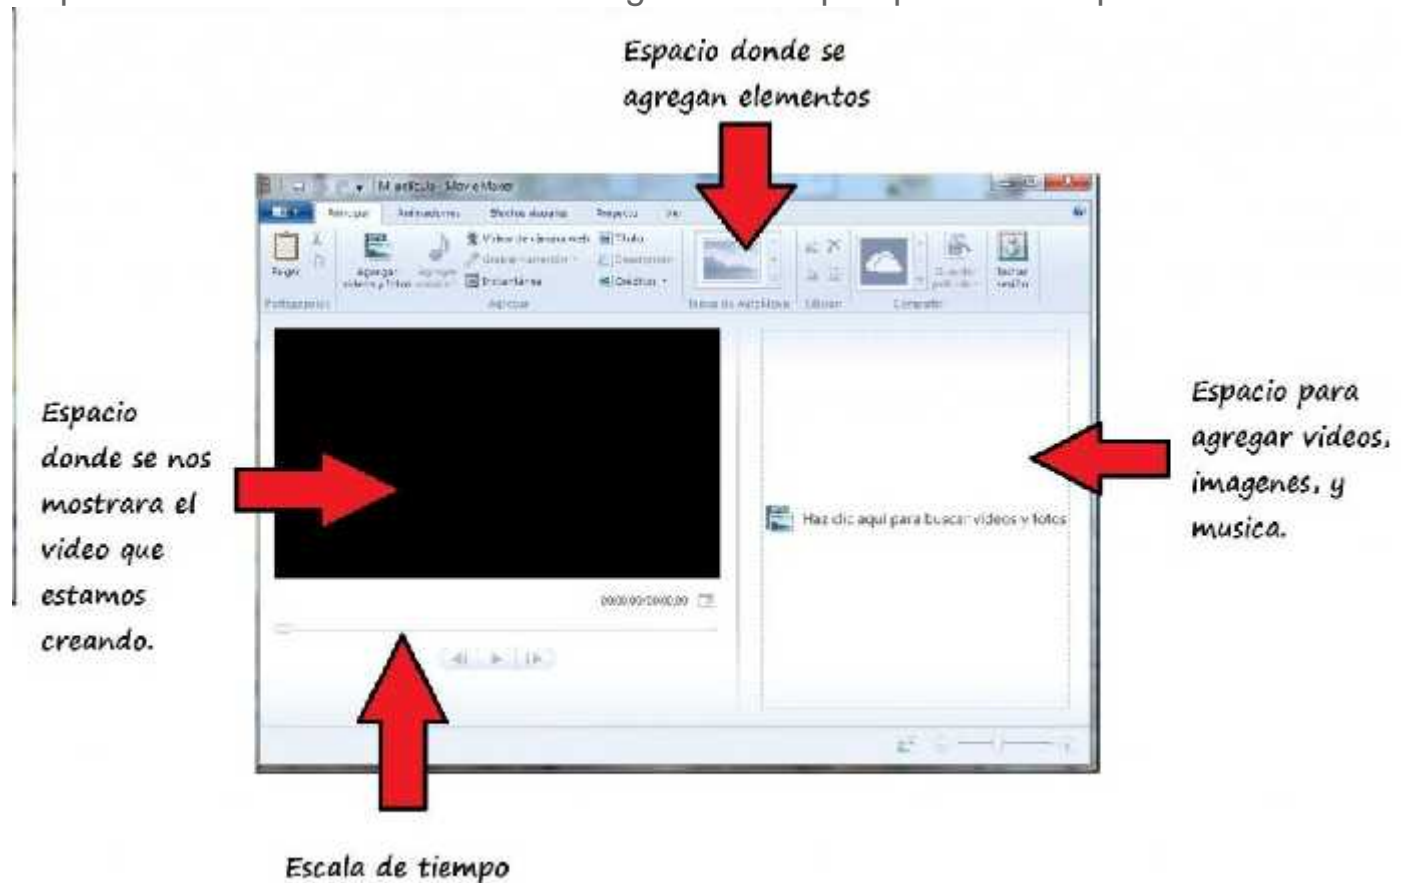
Espacio donde se agregan elementos

Mi película - Movie Maker

Inicio  Animaciones  Efectos visuales  Proyecto  Ver

Pegar  Agregar videos y fotos  Agregar música  Video de cámara web  Grabar narración  Instantánea  Título  Descripción  Créditos

Portapapeles  Agregar  Temas de AutoMovie  Edición  Compartir

Guardar película  Iniciar sesión

Espacio donde se nos mostrara el video que estamos creando.

Haz clic aquí para buscar videos y fotos

00:00,00/00:00,00

Espacio para agregar videos, imagenes, y musica.

Escala de tiempo